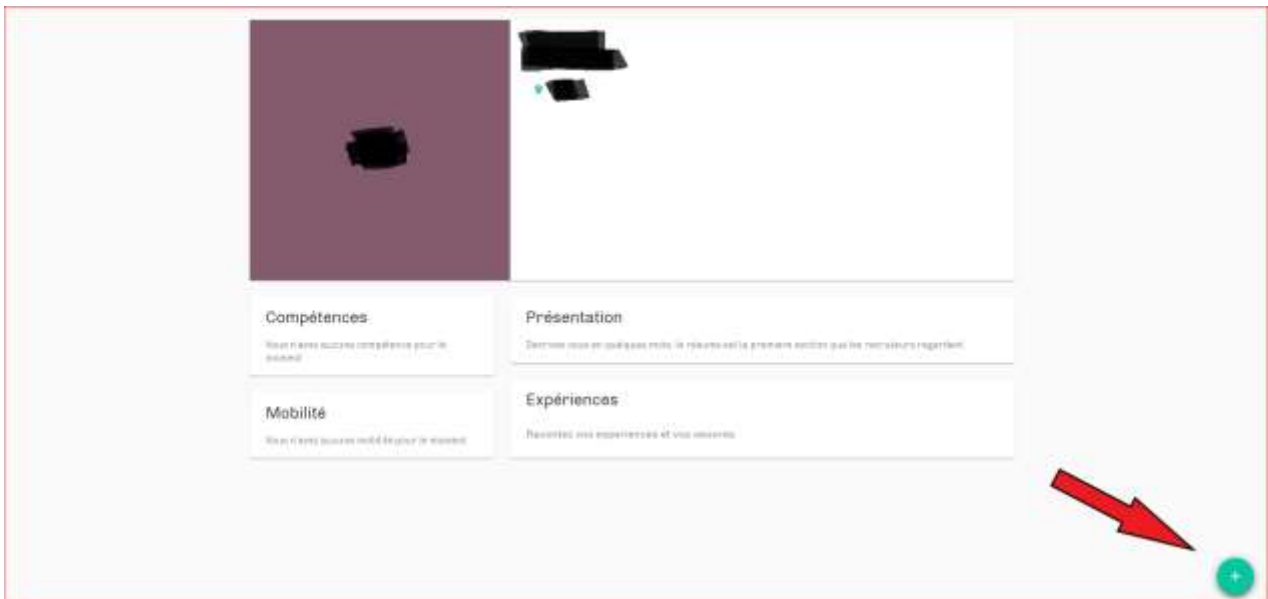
Compétences

Vous n'avez aucune compétence pour le moment

Présentation

Décrivez-vous en quelques mots, le résumé est la première section que les recruteurs regardent

Mobilité

Vous n'avez aucune mobilité pour le moment

Expériences

Racontez vos expériences et vos oeuvres

+